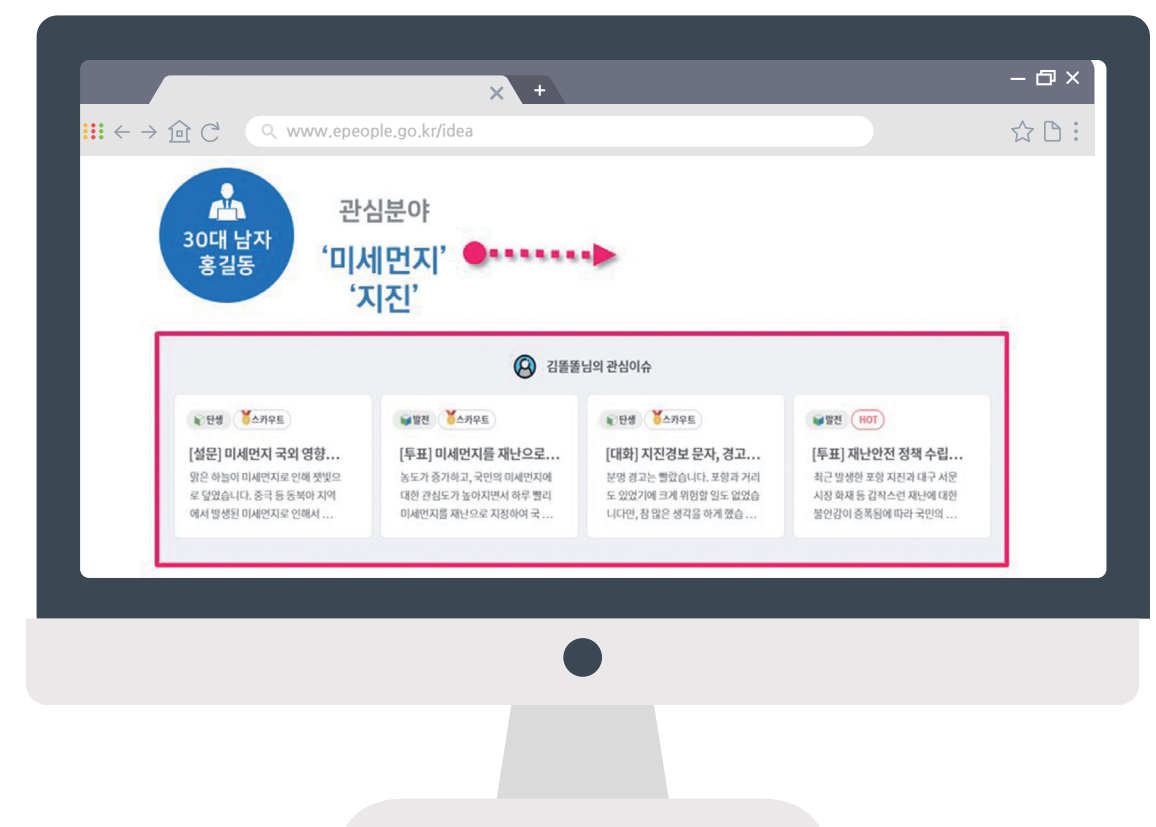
www.epeople.go.kr/idea

30대 남자
홍길동

관심분야
'미세먼지'
'지진'

김똘똘님의 관심이슈

단생 스카우트
[설문] 미세먼지 국외 영향...
맑은 하늘이 미세먼지로 인해 잿빛으로 덮였습니다. 중국 등 동북아 지역에서 발생된 미세먼지로 인해서 ...

발전 스카우트
[투표] 미세먼지를 재난으로...
농도가 증가하고, 국민의 미세먼지에 대한 관심도가 높아지면서 하루 빨리 미세먼지를 재난으로 지정하여 국 ...

단생 스카우트
[대화] 지진경보 문자, 경고...
분명 경고는 빨랐습니다. 포항과 거리도 있었기에 크게 위험할 일도 없었습니다만, 참 많은 생각을 하게 했습 ...

발전 HOT
[투표] 재난안전 정책 수립...
최근 발생한 포항 지진과 대구 서문시장 화재 등 갑작스런 재난에 대한 불안감이 증폭됨에 따라 국민의 ...